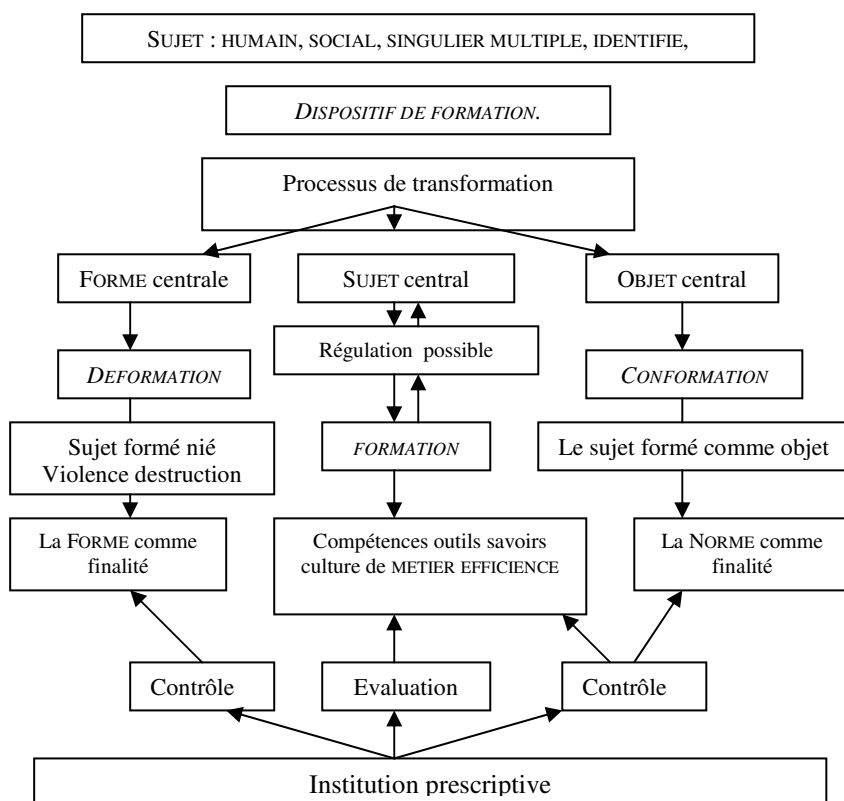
SUJET : HUMAIN, SOCIAL, SINGULIER MULTIPLE, IDENTIFIE,

DISPOSITIF DE FORMATION.

Processus de transformation

FORME centrale

SUJET central

OBJET central

DEFORMATION

Régulation possible

CONFORMATION

Sujet formé nié Violence destruction

FORMATION

Le sujet formé comme objet

La FORME comme finalité

Compétences outils savoirs culture de METIER EFFICIENCE

La NORME comme finalité

Contrôle

Evaluation

Contrôle

Institution prescriptive